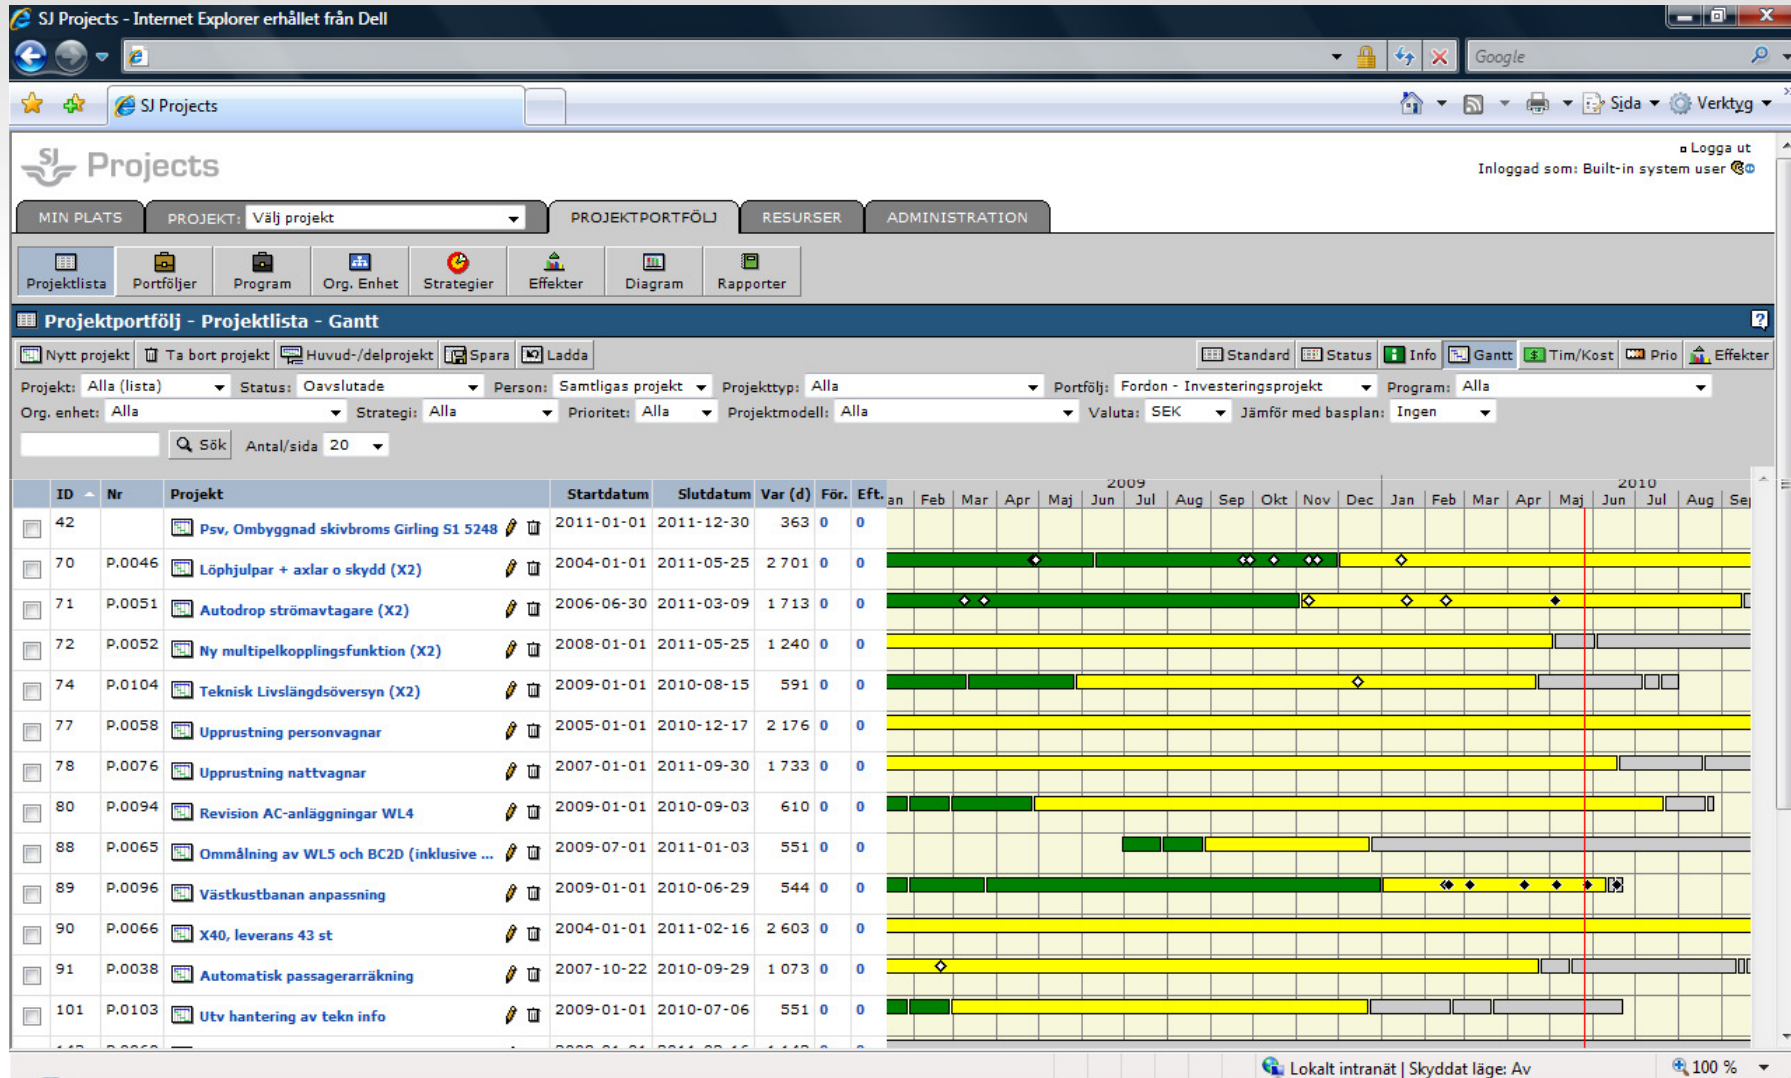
SJ Projects - Internet Explorer erhållet från Dell

Google

SJ Projects

Sida Verktyg

Projects

Logga ut
Inloggad som: Built-in system user

MIN PLATS PROJEKT: Välj projekt PROJEKTPORTFÖLJ RESURSER ADMINISTRATION

Projektlista Portföljer Program Org. Enhet Strategier Effekter Diagram Rapporter

Projektportfölj - Projektlista - Gantt

Nytt projekt Ta bort projekt Huvud-/delprojekt Spara Ladda Standard Status Info Gantt Tim/Kost Prio Effekter

Projekt: Alla (lista) Status: Oavslutade Person: Samtligas projekt Projekttyp: Alla Portfölj: Fordon - Investeringsprojekt Program: Alla
Org. enhet: Alla Strategi: Alla Prioritet: Alla Projektmodell: Alla Valuta: SEK Jämför med basplan: Ingen

Sök Antal/sida 20

2009 2010
Jan Feb Mar Apr Maj Jun Jul Aug Sep Okt Nov Dec Jan Feb Mar Apr Maj Jun Jul Aug Sep

| ID | Nr | Projekt | Startdatum | Slutdatum | Var (d) | För. | Eft. |
|---|---|---|---|---|---|---|---|
| 42 | | Psv, Ombyggnad skivbroms Girling S1 5248 | 2011-01-01 | 2011-12-30 | 363 | 0 | 0 |
| 70 | P.0046 | Löphjulpar + axlar o skydd (X2) | 2004-01-01 | 2011-05-25 | 2 701 | 0 | 0 |
| 71 | P.0051 | Autodrop strömavtagare (X2) | 2006-06-30 | 2011-03-09 | 1 713 | 0 | 0 |
| 72 | P.0052 | Ny multipelkopplingsfunktion (X2) | 2008-01-01 | 2011-05-25 | 1 240 | 0 | 0 |
| 74 | P.0104 | Teknisk Livslängdsöversyn (X2) | 2009-01-01 | 2010-08-15 | 591 | 0 | 0 |
| 77 | P.0058 | Upprustning personvagnar | 2005-01-01 | 2010-12-17 | 2 176 | 0 | 0 |
| 78 | P.0076 | Upprustning nattvagnar | 2007-01-01 | 2011-09-30 | 1 733 | 0 | 0 |
| 80 | P.0094 | Revision AC-anläggningar WL4 | 2009-01-01 | 2010-09-03 | 610 | 0 | 0 |
| 88 | P.0065 | Ommålning av WL5 och BC2D (inklusive ... | 2009-07-01 | 2011-01-03 | 551 | 0 | 0 |
| 89 | P.0096 | Västkustbanan anpassning | 2009-01-01 | 2010-06-29 | 544 | 0 | 0 |
| 90 | P.0066 | X40, leverans 43 st | 2004-01-01 | 2011-02-16 | 2 603 | 0 | 0 |
| 91 | P.0038 | Automatisk passagerarräkning | 2007-10-22 | 2010-09-29 | 1 073 | 0 | 0 |
| 101 | P.0103 | Utv hantering av tekn info | 2009-01-01 | 2010-07-06 | 551 | 0 | 0 |

Lokalt intranät | Skyddat läge: Av 100 %